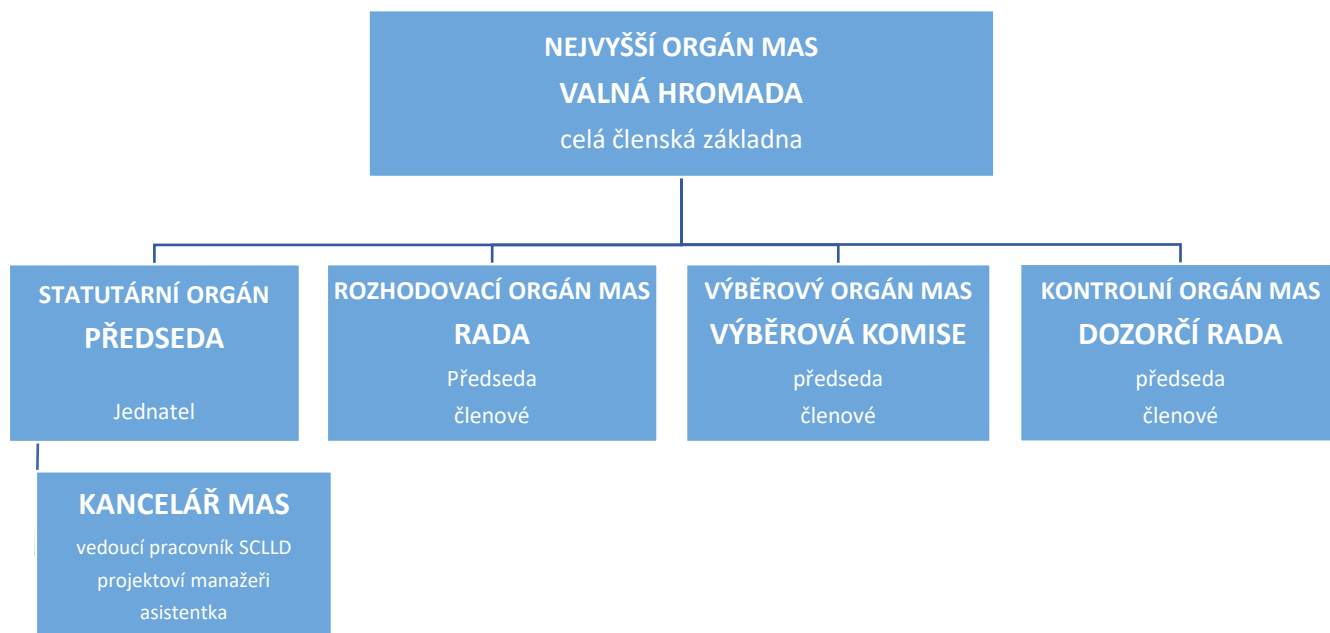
NEJVYŠŠÍ ORGÁN MAS
VALNÁ HROMADA
celá členská základna

STATUTÁRNÍ ORGÁN
PŘEDSEDA
Jednatel

ROZHODOVACÍ ORGÁN MAS
RADA
Předseda
členové

VÝBĚROVÝ ORGÁN MAS
VÝBĚROVÁ KOMISE
předseda
členové

KONTROLNÍ ORGÁN MAS
DOZORČÍ RADA
předseda
členové

KANCELÁŘ MAS
vedoucí pracovník SCLLD
projektoví manažeři
asistentka